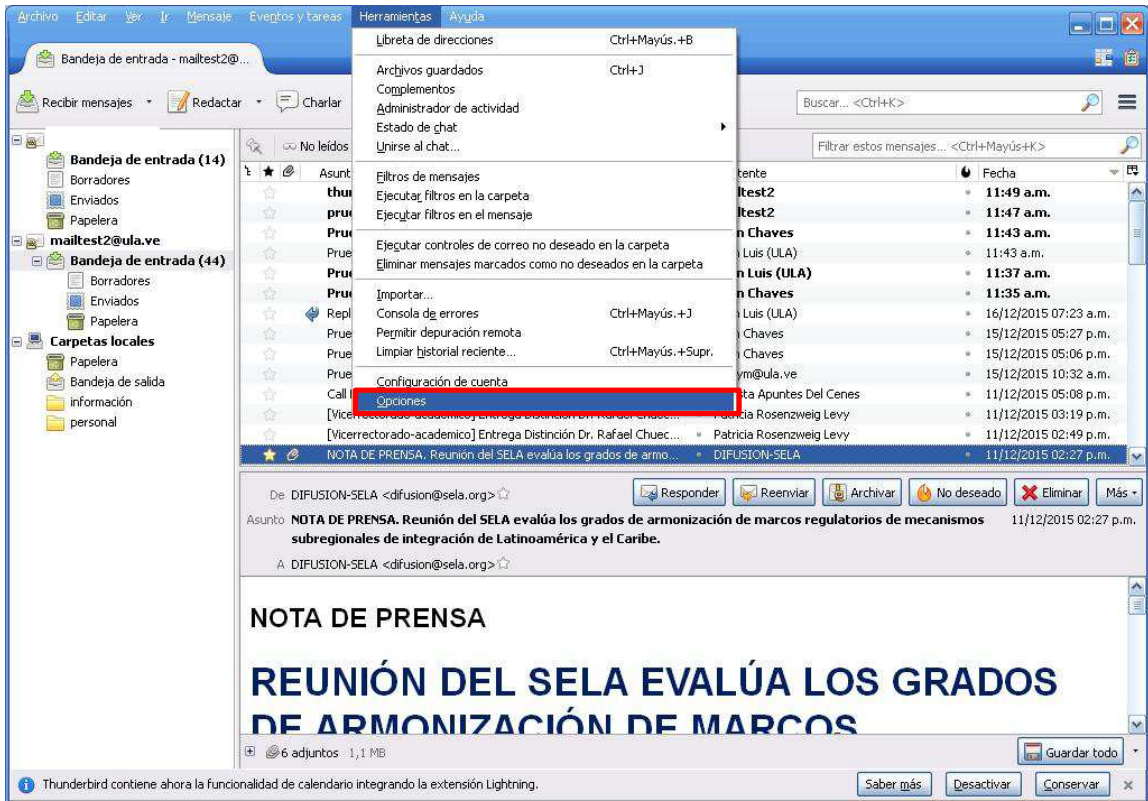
Archivo Editar Ver Ir Mensaje Eventos y tareas Herramientas Ayuda

Bandeja de entrada - mailtest2@...

Recibir mensajes Redactar Charlar

Buscar... <Ctrl+K>

Bandeja de entrada (14)
Borradores
Enviados
Papelera
mailtest2@ula.ve
Bandeja de entrada (44)
Borradores
Enviados
Papelera
Carpetas locales
Papelera
Bandeja de salida
información
personal

Libreta de direcciones Ctrl+Mayús.+B
Archivos guardados Ctrl+J
Complementos
Administrador de actividad
Estado de chat
Unirse al chat...
Filtros de mensajes
Ejecutar filtros en la carpeta
Ejecutar filtros en el mensaje
Ejecutar controles de correo no deseado en la carpeta
Eliminar mensajes marcados como no deseados en la carpeta
Importar...
Consola de errores Ctrl+Mayús.+J
Permitir depuración remota
Limpiar historial reciente... Ctrl+Mayús.+Supr.
Configuración de cuenta
Opciones

No leídos
Filtrar estos mensajes... <Ctrl+Mayús+K>

| Asunto | Remitente | Fecha |
|---|---|---|
| thu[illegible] | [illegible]ltest2 | 11:49 a.m. |
| pru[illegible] | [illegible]ltest2 | 11:47 a.m. |
| Pru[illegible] | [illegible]n Chaves | 11:43 a.m. |
| Prue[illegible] | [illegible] Luis (ULA) | 11:43 a.m. |
| Pru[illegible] | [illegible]n Luis (ULA) | 11:37 a.m. |
| Pru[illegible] | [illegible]n Chaves | 11:35 a.m. |
| Repl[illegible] | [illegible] Luis (ULA) | 16/12/2015 07:23 a.m. |
| Prue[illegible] | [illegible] Chaves | 15/12/2015 05:27 p.m. |
| Prue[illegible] | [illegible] Chaves | 15/12/2015 05:06 p.m. |
| Prue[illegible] | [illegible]ym@ula.ve | 15/12/2015 10:32 a.m. |
| Call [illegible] | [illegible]ta Apuntes Del Cenes | 11/12/2015 05:08 p.m. |
| [Vicerrectorado-academico] Entrega Distinción Dr. Rafael Chuec... | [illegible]tricia Rosenzweig Levy | 11/12/2015 03:19 p.m. |
| [Vicerrectorado-academico] Entrega Distinción Dr. Rafael Chuec... | Patricia Rosenzweig Levy | 11/12/2015 02:49 p.m. |
| NOTA DE PRENSA. Reunión del SELA evalúa los grados de armo... | DIFUSION-SELA | 11/12/2015 02:27 p.m. |

De DIFUSION-SELA <difusion@sela.org>
Responder Reenviar Archivar No deseado Eliminar Más
Asunto NOTA DE PRENSA. Reunión del SELA evalúa los grados de armonización de marcos regulatorios de mecanismos subregionales de integración de Latinoamérica y el Caribe. 11/12/2015 02:27 p.m.
A DIFUSION-SELA <difusion@sela.org>

NOTA DE PRENSA

REUNIÓN DEL SELA EVALÚA LOS GRADOS DE ARMONIZACIÓN DE MARCOS

6 adjuntos 1,1 MB
Guardar todo

Thunderbird contiene ahora la funcionalidad de calendario integrando la extensión Lightning.
Saber más Desactivar Conservar